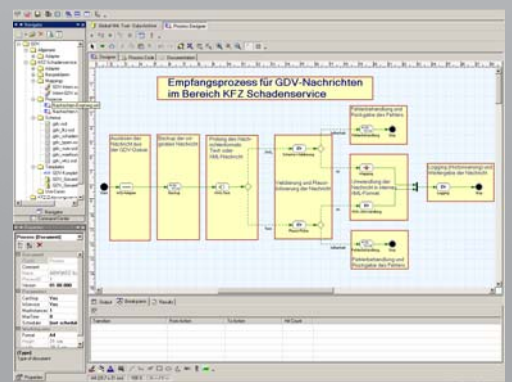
Navigator

Designer

Empfangsprozess für GDV-Nachrichten im Bereich KFZ Schadenservice

Auslesen der Nachricht aus der GDV-Queue

Rückruf der an-gelieferten Nachricht

Prüfung des Nach-richtenformats: Text oder XML-Nachricht

Validierung und Plausi-bilisierung der Nachricht

Fehlerbehandlung und Rückgabe des Partners

Umwandlung der Nachricht in internes XML-Format

Logging (Performance) und Weitergabe der Nachricht

Fehlerbehandlung und Rückgabe des Partners

Start

XML

Text

Logging

Ende

Output

Breakpoints

Results

Properties